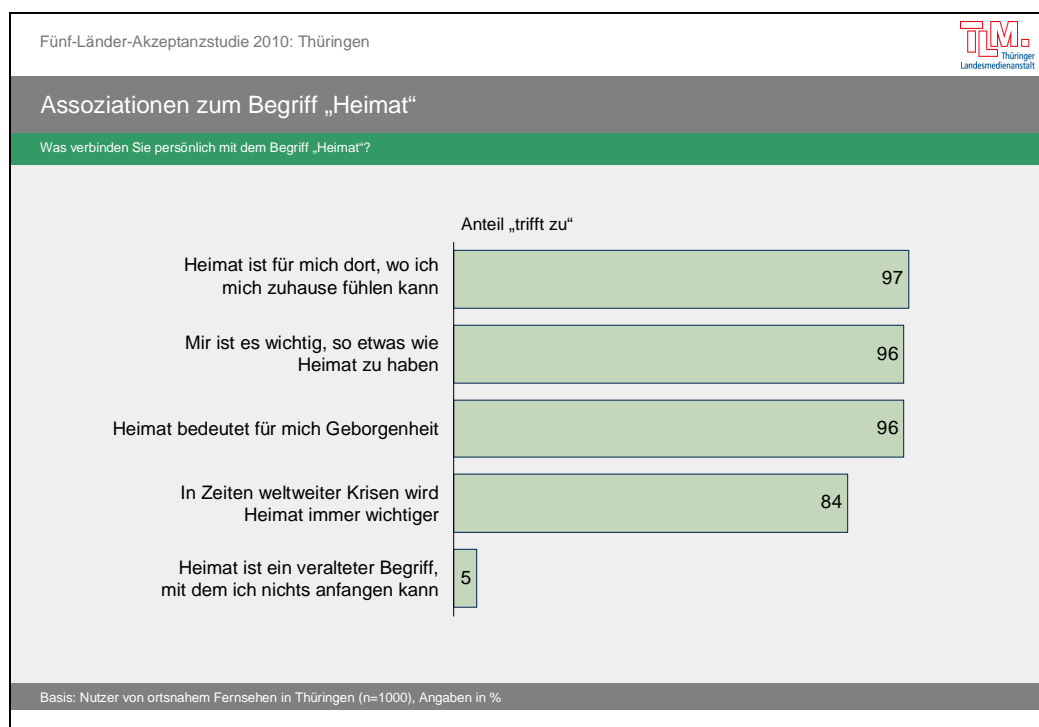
Fünf-Länder-Akzeptanzstudie 2010: Thüringen

TLM. Thüringer Landesmedienanstalt

Assoziationen zum Begriff „Heimat“

Was verbinden Sie persönlich mit dem Begriff „Heimat“?

Anteil „trifft zu“

Heimat ist für mich dort, wo ich mich zuhause fühlen kann 97

Mir ist es wichtig, so etwas wie Heimat zu haben 96

Heimat bedeutet für mich Geborgenheit 96

In Zeiten weltweiter Krisen wird Heimat immer wichtiger 84

Heimat ist ein veralteter Begriff, mit dem ich nichts anfangen kann 5

Basis: Nutzer von ortsnahem Fernsehen in Thüringen (n=1000), Angaben in %